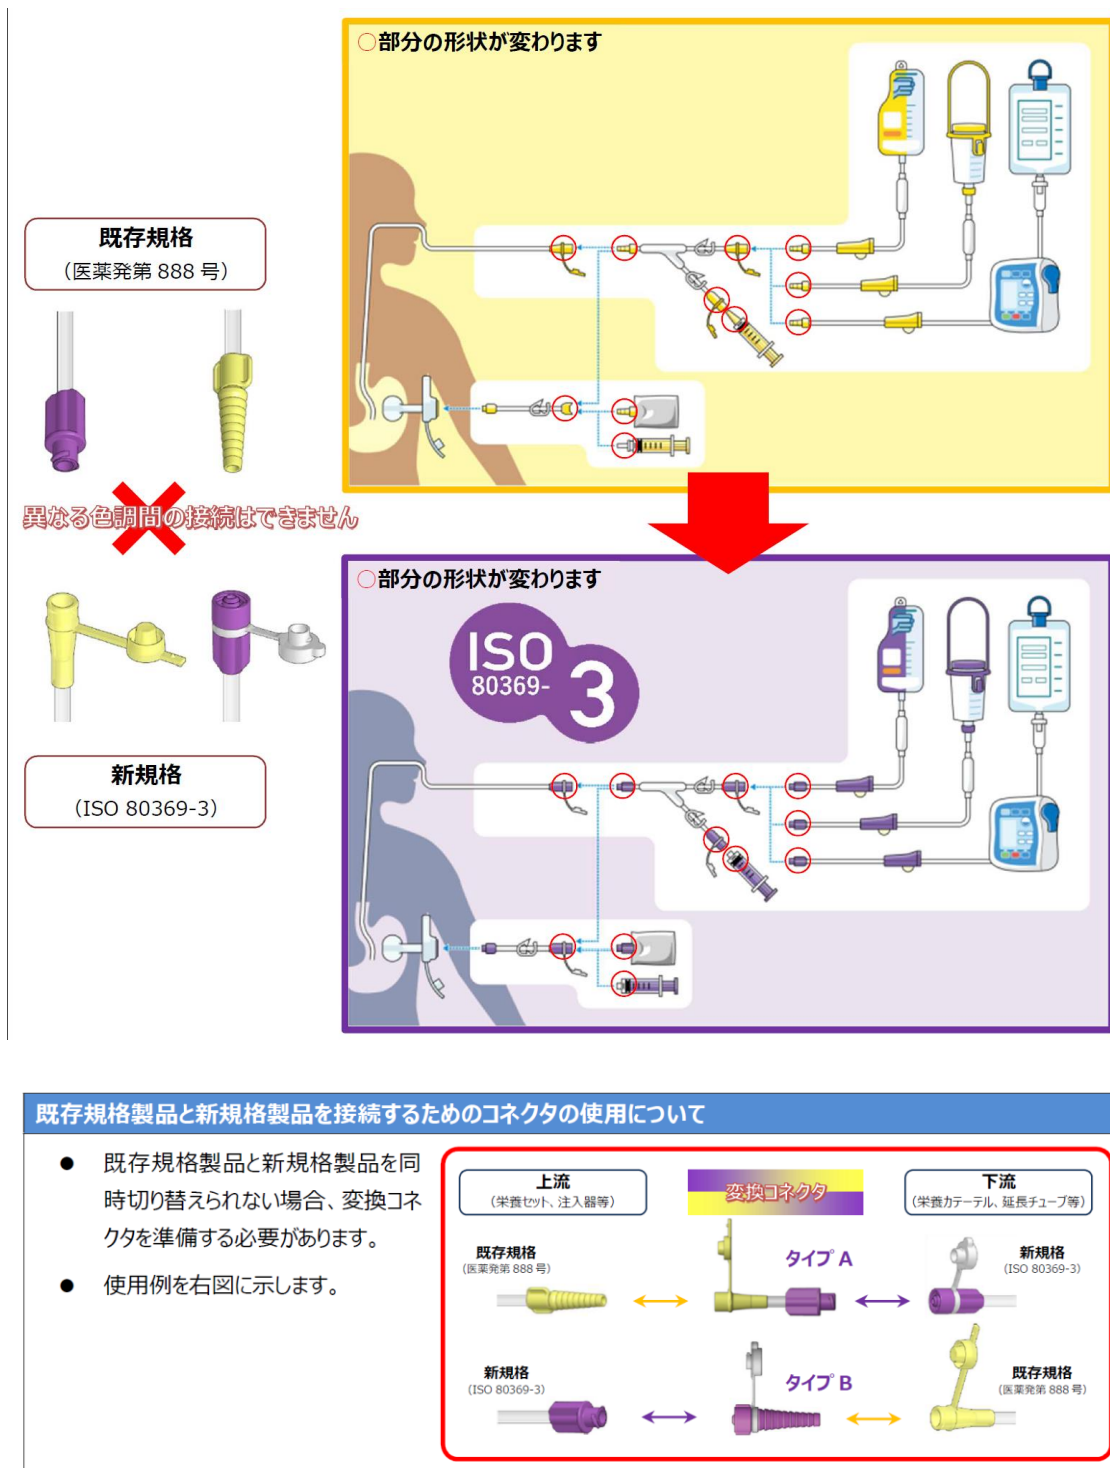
既存規格
（医薬発第 888 号）

異なる色調間の接続はできません

新規格
（ISO 80369-3）

○部分の形状が変わります

○部分の形状が変わります

ISO 80369-3

既存規格製品と新規格製品を接続するためのコネクタの使用について

● 既存規格製品と新規格製品を同時切り替えられない場合、変換コネクタを準備する必要があります。

● 使用例を右図に示します。

上流
（栄養セット、注入器等）

変換コネクタ

下流
（栄養カテーテル、延長チューブ等）

既存規格
（医薬発第 888 号）

タイプ A

新規格
（ISO 80369-3）

新規格
（ISO 80369-3）

タイプ B

既存規格
（医薬発第 888 号）